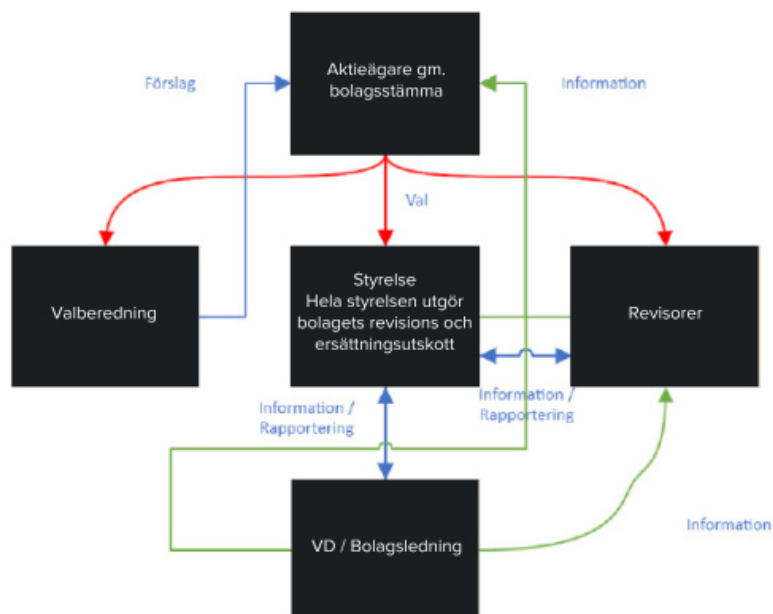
Förslag

Aktieägare gm. bolagsstämma

Information

Val

Valberedning

Styrelse
Hela styrelsen utgör bolagets revisions och ersättningsutskott

Revisorer

Information / Rapportering

Information / Rapportering

VD / Bolagsledning

Information